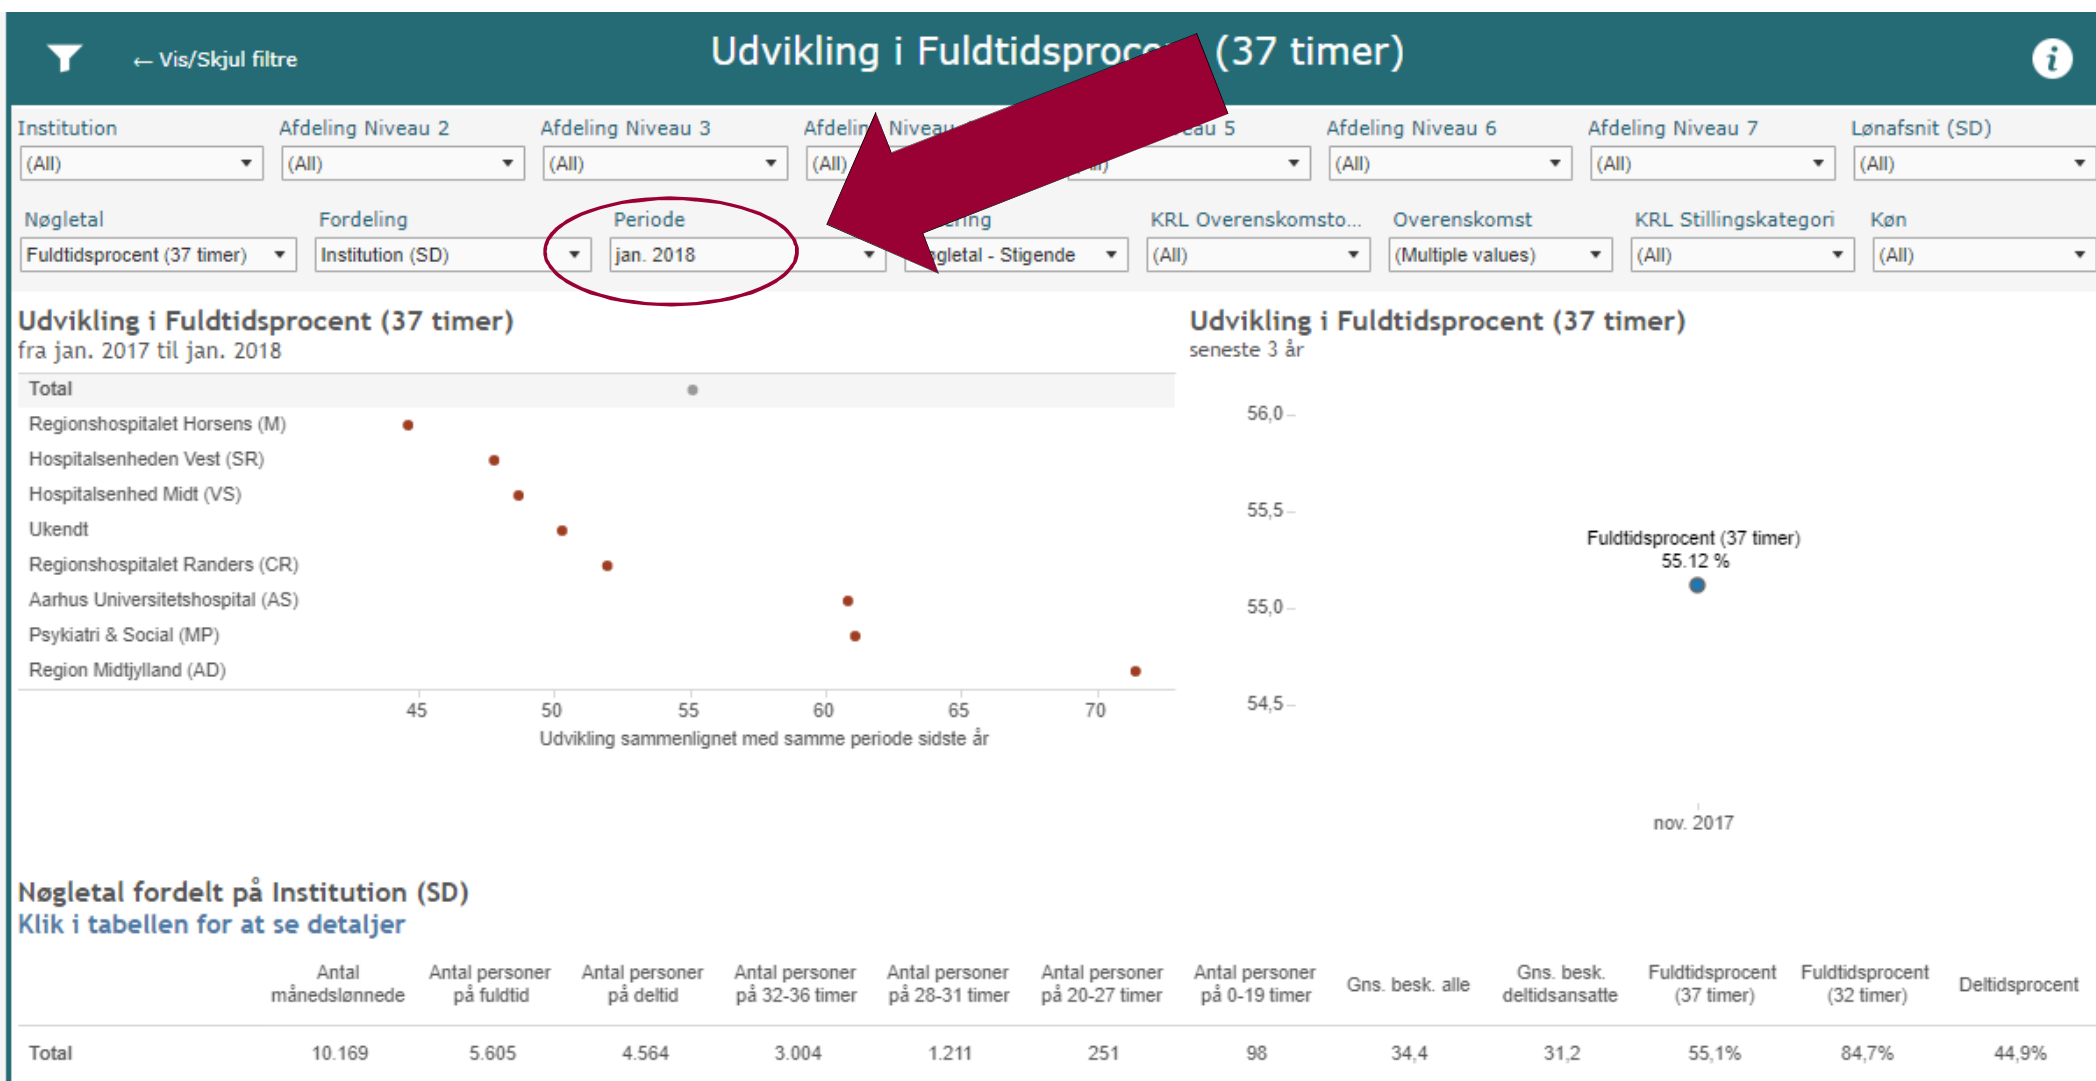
← Vis/Skjul filtre

Udvikling i Fuldtidsproc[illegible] (37 timer)

Institution
(All)
Afdeling Niveau 2
(All)
Afdeling Niveau 3
(All)
Afdelin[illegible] Niveau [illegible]
(All)
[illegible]au 5
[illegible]l)
Afdeling Niveau 6
(All)
Afdeling Niveau 7
(All)
Lønafsnit (SD)
(All)

Nøgletal
Fuldtidsprocent (37 timer)
Fordeling
Institution (SD)
Periode
jan. 2018
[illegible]ring
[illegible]gletal - Stigende
KRL Overenskomsto...
(All)
Overenskomst
(Multiple values)
KRL Stillingskategori
(All)
Køn
(All)

Udvikling i Fuldtidsprocent (37 timer)
fra jan. 2017 til jan. 2018

Total
Regionshospitalet Horsens (M)
Hospitalsenheden Vest (SR)
Hospitalsenhed Midt (VS)
Ukendt
Regionshospitalet Randers (CR)
Aarhus Universitetshospital (AS)
Psykiatri & Social (MP)
Region Midtjylland (AD)

45 50 55 60 65 70
Udvikling sammenlignet med samme periode sidste år

Udvikling i Fuldtidsprocent (37 timer)
seneste 3 år

56,0
55,5
55,0
54,5
Fuldtidsprocent (37 timer)
55.12 %
nov. 2017

Nøgletal fordelt på Institution (SD)
Klik i tabellen for at se detaljer

| | Antal månedslønnede | Antal personer på fuldtid | Antal personer på deltid | Antal personer på 32-36 timer | Antal personer på 28-31 timer | Antal personer på 20-27 timer | Antal personer på 0-19 timer | Gns. besk. alle | Gns. besk. deltidsansatte | Fuldtidsprocent (37 timer) | Fuldtidsprocent (32 timer) | Deltidsprocent |
|---|---|---|---|---|---|---|---|---|---|---|---|---|
| Total | 10.169 | 5.605 | 4.564 | 3.004 | 1.211 | 251 | 98 | 34,4 | 31,2 | 55,1% | 84,7% | 44,9% |